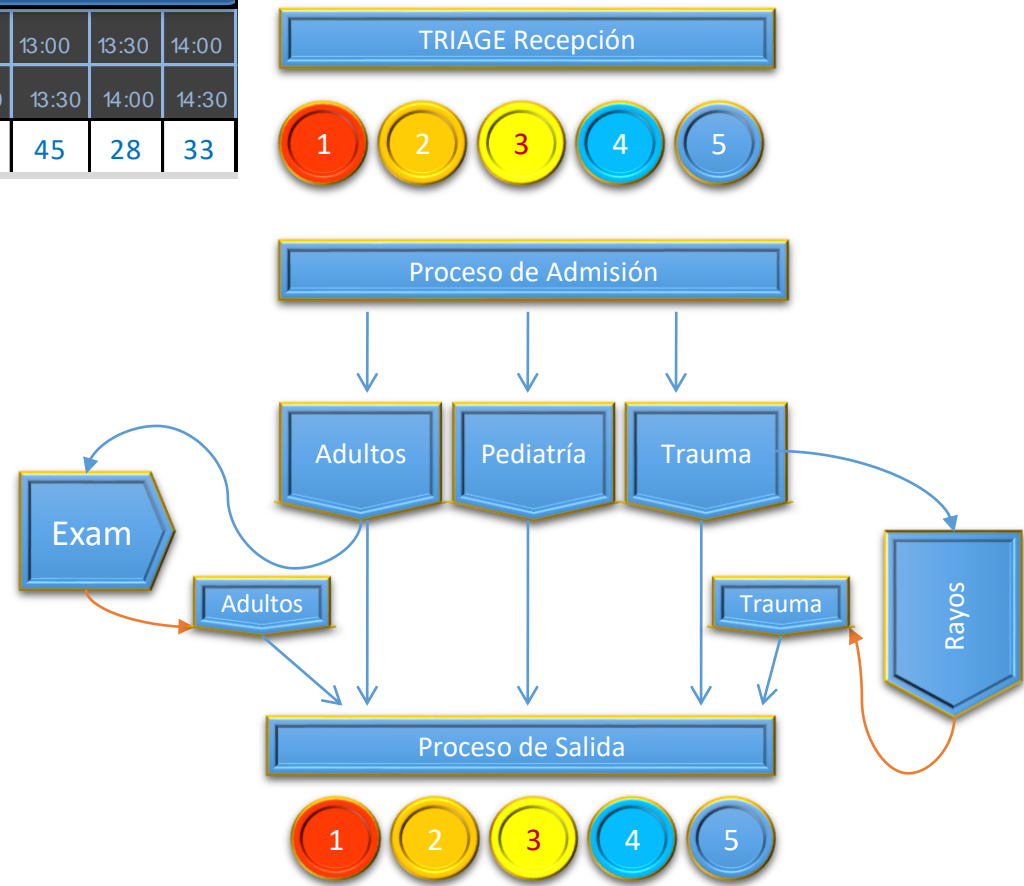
| 13:00 | 13:30 | 14:00 |
|---|---|---|
| 13:30 | 14:00 | 14:30 |
| 45 | 28 | 33 |

TRIAGE Recepción

1 2 3 4 5

Proceso de Admisión

Adultos

Pediatría

Trauma

Exam

Adultos

Trauma

Rayos

Proceso de Salida

1 2 3 4 5